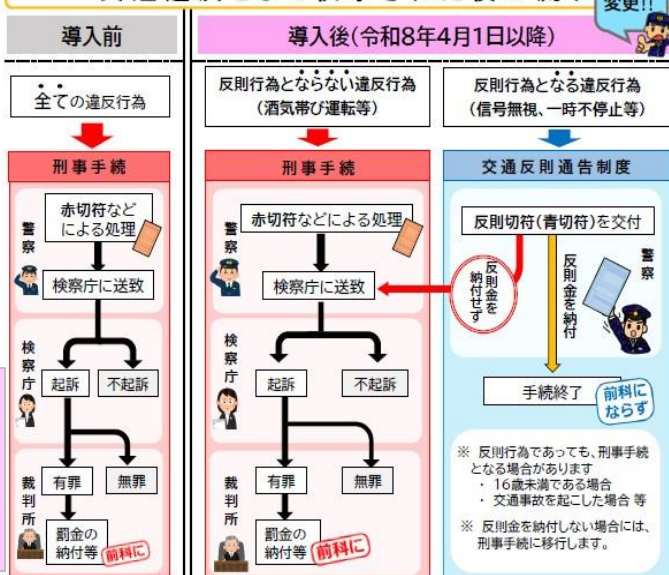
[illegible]

変更!!

導入前

導入後(令和8年4月1日以降)

全ての違反行為

刑事手続

警察

赤切符などによる処理

検察庁に送致

検察庁

起訴

不起訴

裁判所

有罪

無罪

罰金の納付等

前科に

反則行為とならない違反行為
(酒気帯び運転等)

刑事手続

警察

赤切符などによる処理

検察庁に送致

検察庁

起訴

不起訴

裁判所

有罪

無罪

罰金の納付等

前科に

反則行為となる違反行為
(信号無視、一時不停止等)

交通反則通告制度

反則切符(青切符)を交付

警察

反則金を納付せず

反則金を納付

手続終了

前科にならず

※ 反則行為であっても、刑事手続となる場合があります
・ 16歳未満である場合
・ 交通事故を起こした場合 等

※ 反則金を納付しない場合には、刑事手続に移行します。